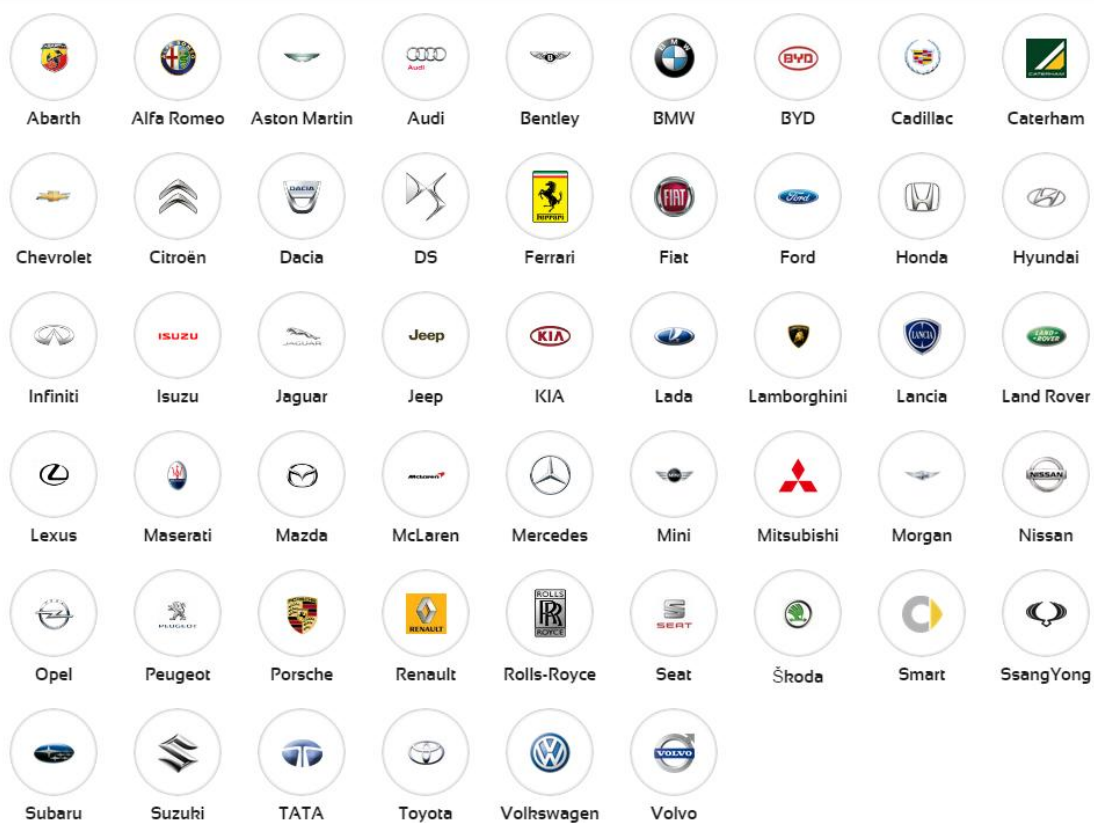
Audi

BYD

CATERHAM

DACIA

FERRARI

FIAT

Ford

ISUZU

JAGUAR

Jeep

KIA

LAND ROVER

LANCIA

McLaren

NISSAN

PEUGEOT

PORSCHE

RENAULT

ROLLS RR ROYCE

SEAT

VOLVO

Abarth Alfa Romeo Aston Martin Audi Bentley BMW BYD Cadillac Caterham

Chevrolet Citroën Dacia DS Ferrari Fiat Ford Honda Hyundai

Infiniti Isuzu Jaguar Jeep KIA Lada Lamborghini Lancia Land Rover

Lexus Maserati Mazda McLaren Mercedes Mini Mitsubishi Morgan Nissan

Opel Peugeot Porsche Renault Rolls-Royce Seat Škoda Smart SsangYong

Subaru Suzuki TATA Toyota Volkswagen Volvo